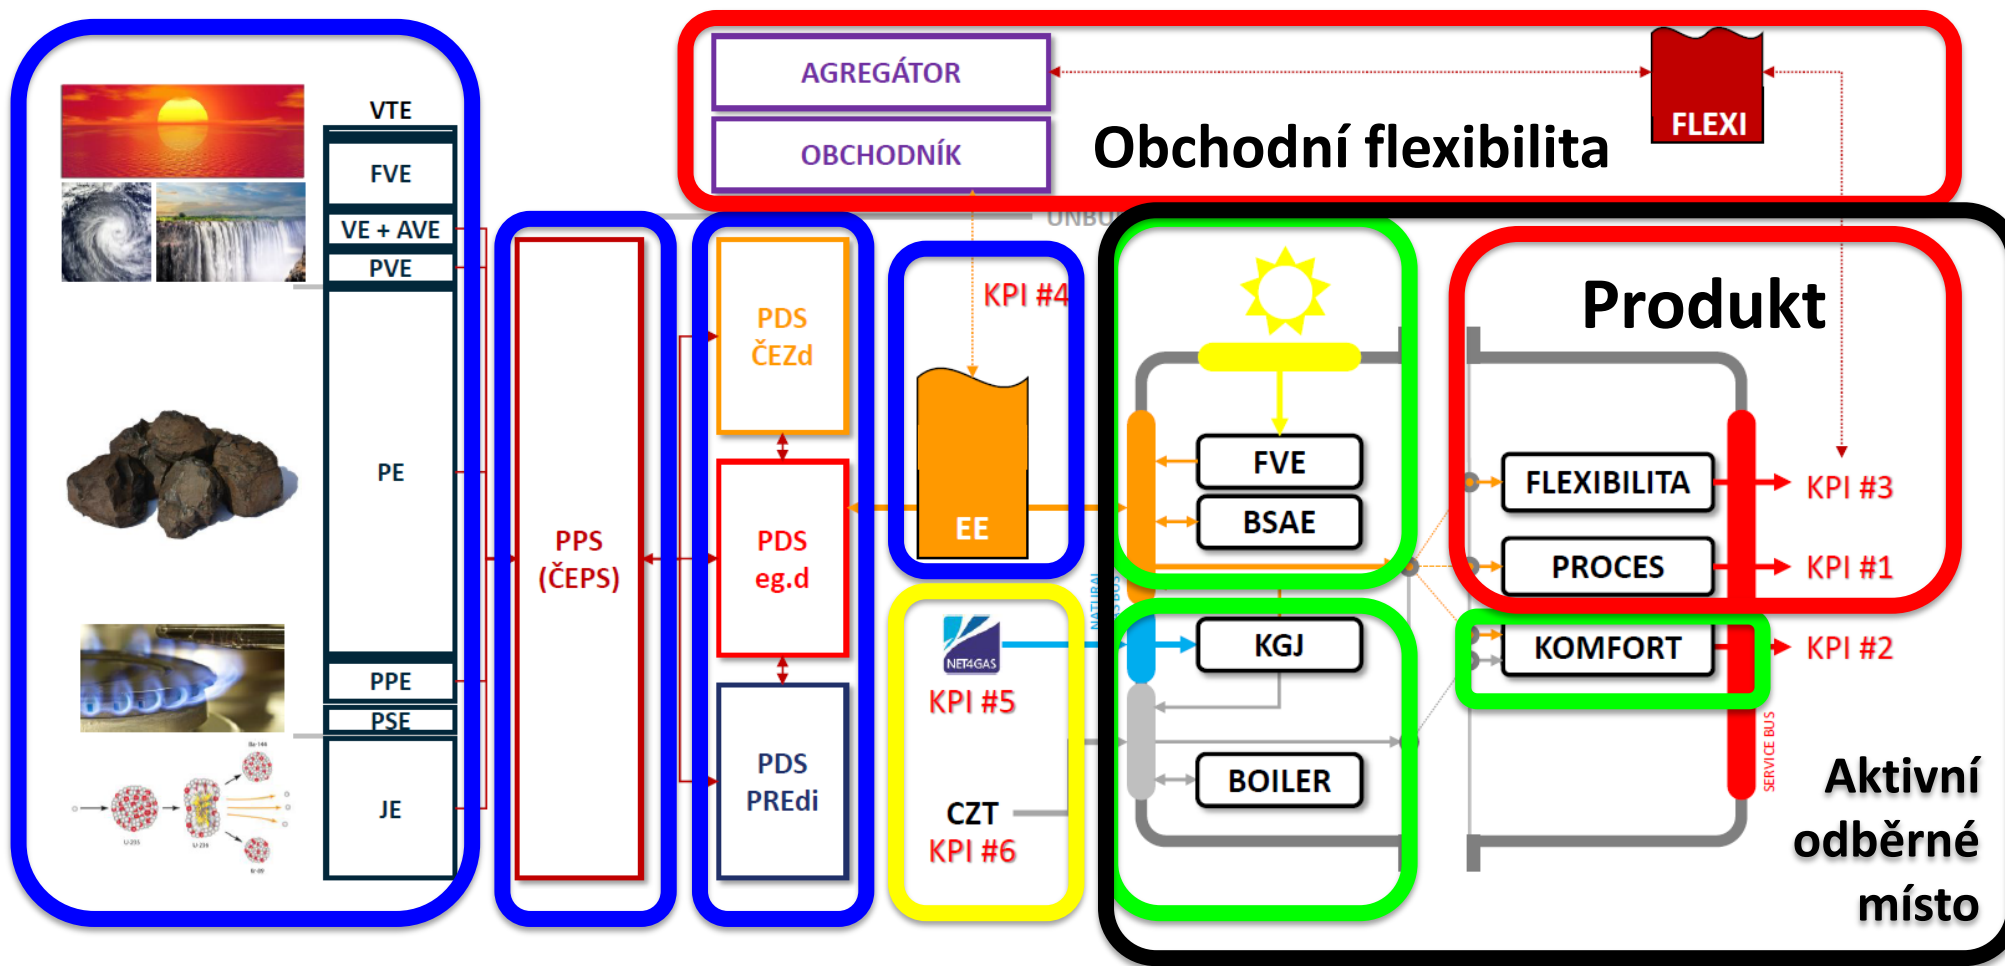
VTE
FVE
VE + AVE
PVE
PE
PPE
PSE
JE

PPS
(ČEPS)

PDS
ČEZd

PDS
eg.d

PDS
PREdi

AGREGÁTOR
OBCHODNÍK
Obchodní flexibilita
FLEXI

UNBU

KPI #4
EE

NET4GAS
KPI #5
CZT
KPI #6

NATURAL

FVE
BSAE
KGJ
BOILER

Produkt
FLEXIBILITA
PROCES
KOMFORT
KPI #3
KPI #1
KPI #2
SERVICE BUS

Aktivní
odběrné
místo